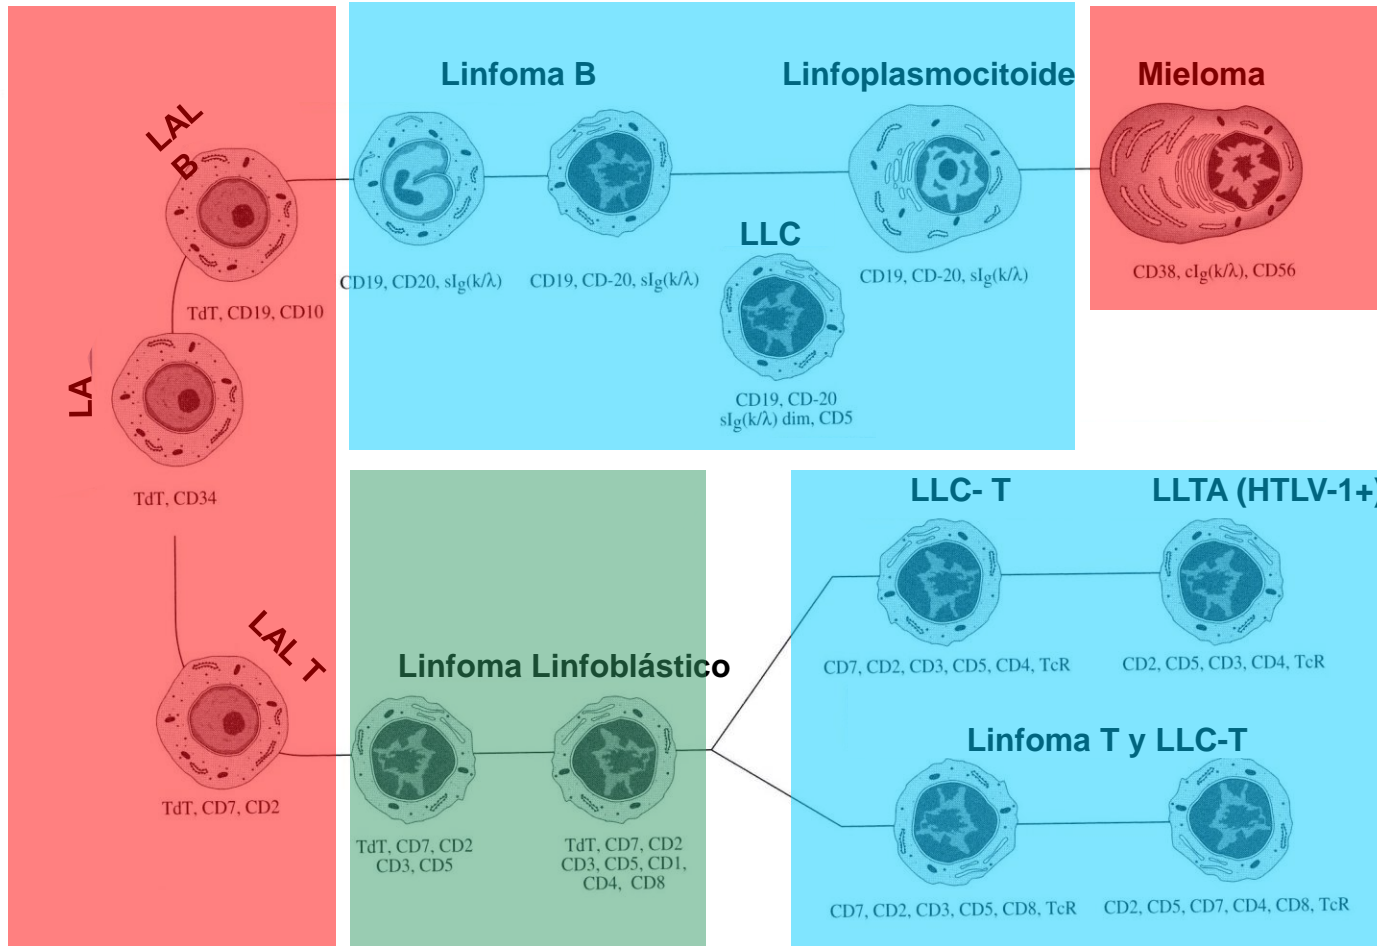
LAL B

TdT, CD19, CD10

LA

TdT, CD34

LAL T

TdT, CD7, CD2

Linfoma B

CD19, CD20, sIg(k/λ)

CD19, CD-20, sIg(k/λ)

Linfoplasmocitoide

CD19, CD-20, sIg(k/λ)

LLC

CD19, CD-20 sIg(k/λ) dim, CD5

Mieloma

CD38, cIg(k/λ), CD56

Linfoma Linfoblástico

TdT, CD7, CD2 CD3, CD5

TdT, CD7, CD2 CD3, CD5, CD1, CD4, CD8

LLC- T

CD7, CD2, CD3, CD5, CD4, TcR

LLTA (HTLV-1+)

CD2, CD5, CD3, CD4, TcR

Linfoma T y LLC-T

CD7, CD2, CD3, CD5, CD8, TcR

CD2, CD5, CD7, CD4, CD8, TcR